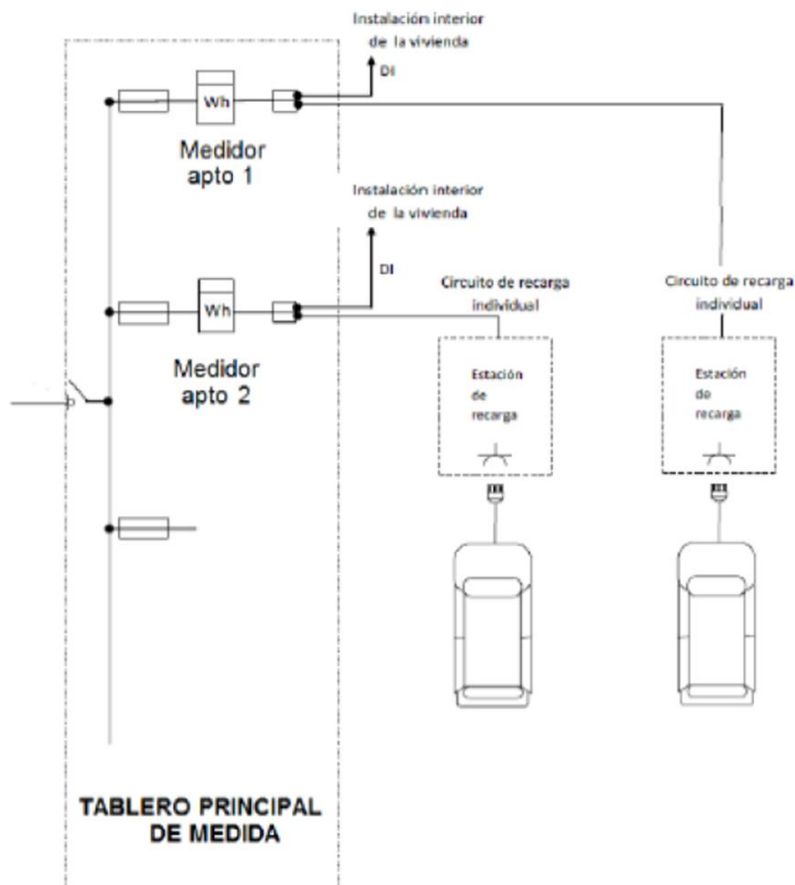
Instalación interior de la vivienda

DI

Wh

Medidor apto 1

Instalación interior de la vivienda

DI

Circuito de recarga individual

Circuito de recarga individual

Wh

Medidor apto 2

Estación de recarga

Estación de recarga

TABLERO PRINCIPAL DE MEDIDA